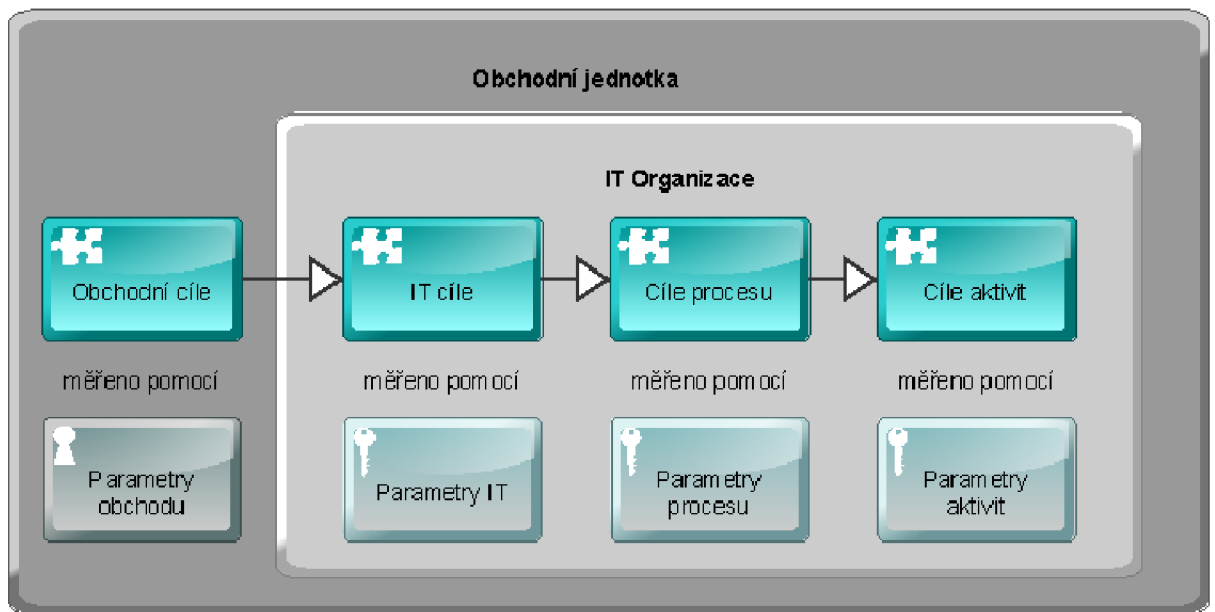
Obchodní jednotka

IT Organizace

Obchodní cíle

IT cíle

Cíle procesu

Cíle aktivit

měřeno pomocí

měřeno pomocí

měřeno pomocí

měřeno pomocí

Parametry obchodu

Parametry IT

Parametry procesu

Parametry aktivit